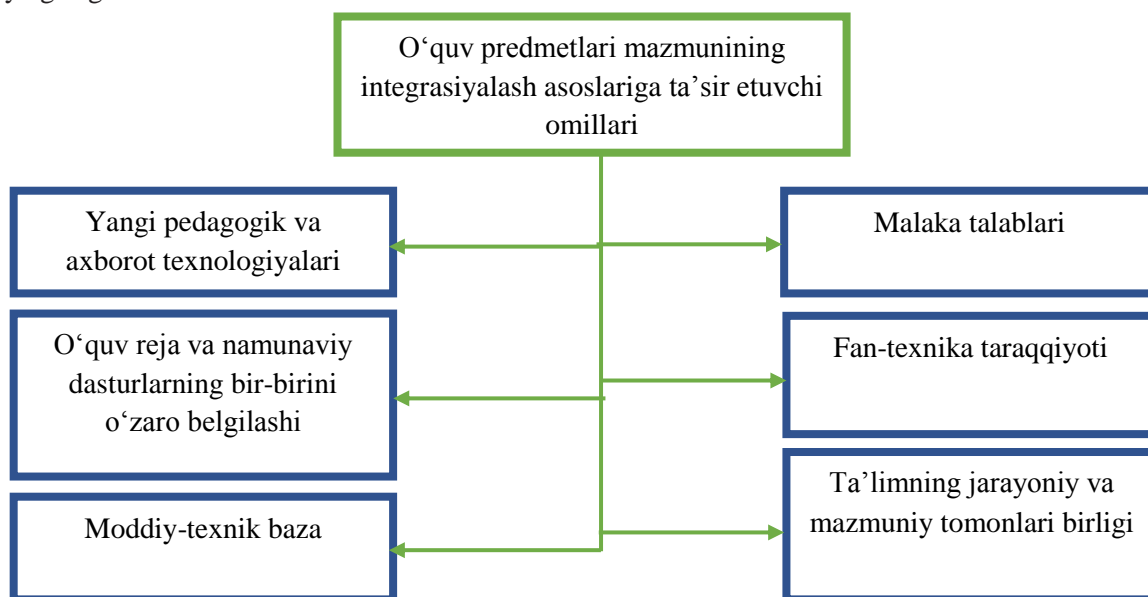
O‘quv predmetlari mazmunining integrasiyalash asoslariga ta’sir etuvchi omillari

Yangi pedagogik va axborot texnologiyalari

Malaka talablari

O‘quv reja va namunaviy dasturlarning bir-birini o‘zaro belgilashi

Fan-texnika taraqqiyoti

Moddiy-texnik baza

Ta’limning jarayoniy va mazmuniy tomonlari birligi